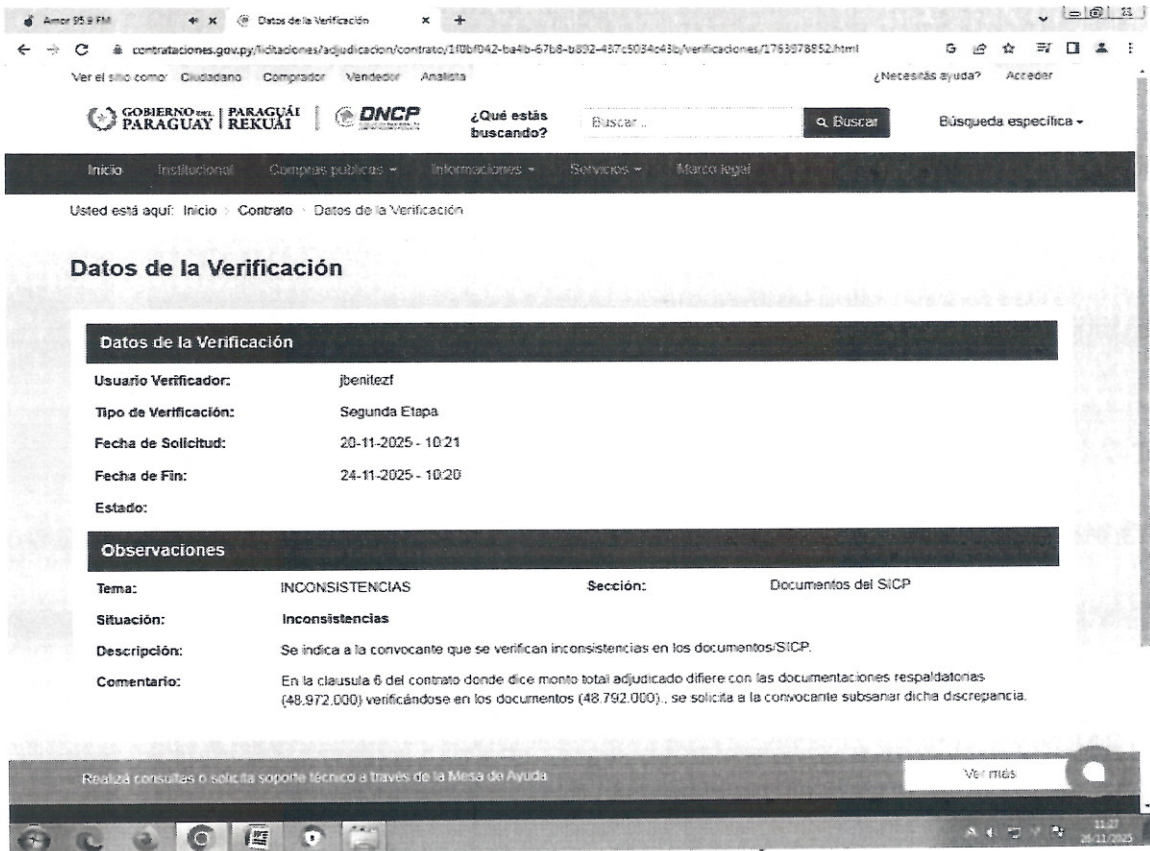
Amor 95.9 FM
Datos de la Verificación
contrataciones.gov.py/licitaciones/adjudicacion/contrato/1f0bf042-ba4b-67b8-b892-437c5034c43b/verificaciones/1763078952.html

Ver el sitio como: Ciudadano Comprador Vendedor Analista
¿Necesitás ayuda? Acceder

GOBIERNO DEL PARAGUAY | PARAGUÁI REKUÁI | DNCP
¿Qué estás buscando?
Buscar...
Buscar
Búsqueda específica

Inicio Institucional Compras públicas Informaciones Servicios Marco legal

Usted está aquí: Inicio › Contrato › Datos de la Verificación

Datos de la Verificación

Datos de la Verificación

Usuario Verificador: jbenitezf
Tipo de Verificación: Segunda Etapa
Fecha de Solicitud: 20-11-2025 - 10:21
Fecha de Fin: 24-11-2025 - 10:20
Estado:

Observaciones

Tema: INCONSISTENCIAS
Sección: Documentos del SICP
Situación: Inconsistencias
Descripción: Se indica a la convocante que se verifican inconsistencias en los documentos/SICP.
Comentario: En la clausula 6 del contrato donde dice monto total adjudicado difiere con las documentaciones respaldatorias (48.972.000) verificándose en los documentos (48.792.000)., se solicita a la convocante subsanar dicha discrepancia.

Realizá consultas o solicita soporte técnico a través de la Mesa de Ayuda
Ver más

11:27
26/11/2025